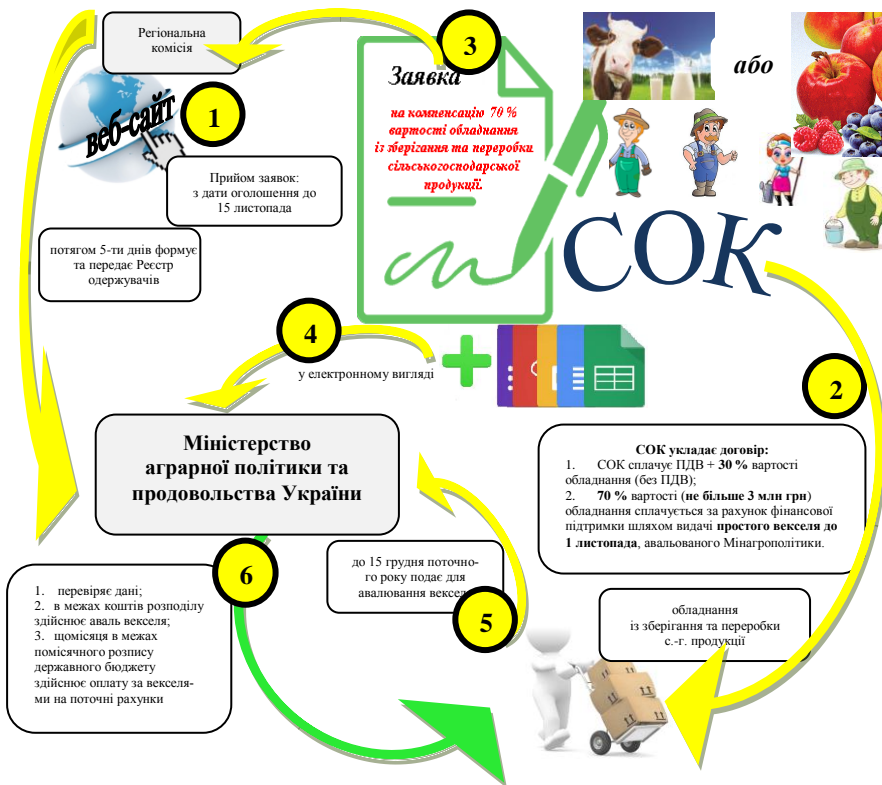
Регіональна комісія

3

Заявка

на компенсацію 70 % вартості обладнання із зберігання та переробки сільськогосподарської продукції.

або

веб-сайт

1

Прийом заявок: з дати оголошення до 15 листопада

потягом 5-ти днів формує та передає Реєстр одержувачів

СОК

4

у електронному вигляді

2

Міністерство аграрної політики та продовольства України

СОК укладає договір:
1. СОК сплачує ПДВ + **30 %** вартості обладнання (без ПДВ);
2. **70 %** вартості (**не більше 3 млн грн**) обладнання сплачується за рахунок фінансової підтримки шляхом видачі **простого векселя до 1 листопада**, авальованого Мінагрополітики.

6

1. перевіряє дані;
2. в межах коштів розподілу здійснює аваль векселя;
3. щомісяця в межах помісячного розпису державного бюджету здійснює оплату за векселями на поточні рахунки

до 15 грудня поточного року подає для авалювання вексел

5

обладнання із зберігання та переробки с.-г. продукції